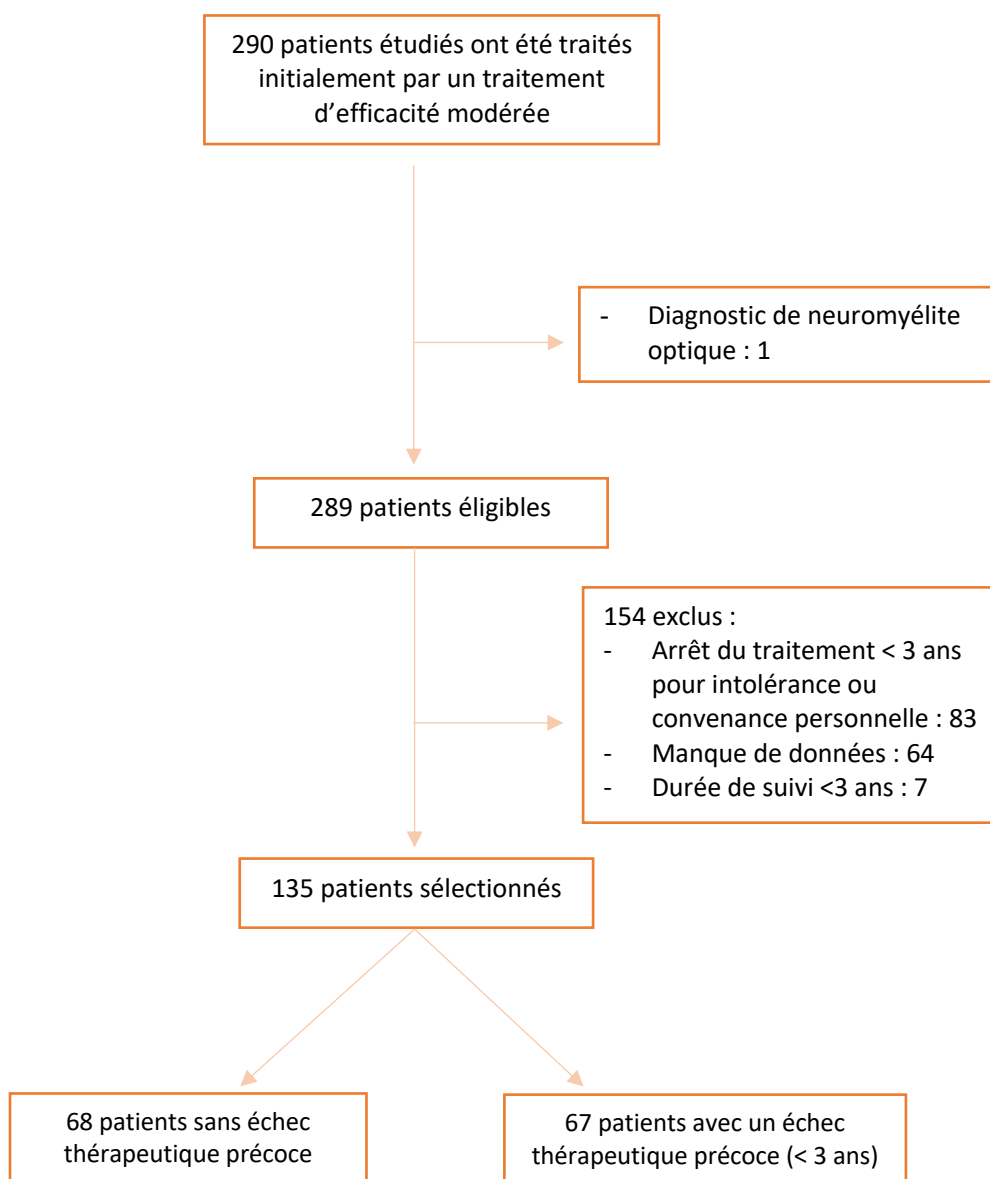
290 patients étudiés ont été traités initialement par un traitement d'efficacité modérée

- Diagnostic de neuromyélite optique : 1

289 patients éligibles

154 exclus :
- Arrêt du traitement < 3 ans pour intolérance ou convenance personnelle : 83
- Manque de données : 64
- Durée de suivi <3 ans : 7

135 patients sélectionnés

68 patients sans échec thérapeutique précoce

67 patients avec un échec thérapeutique précoce (< 3 ans)